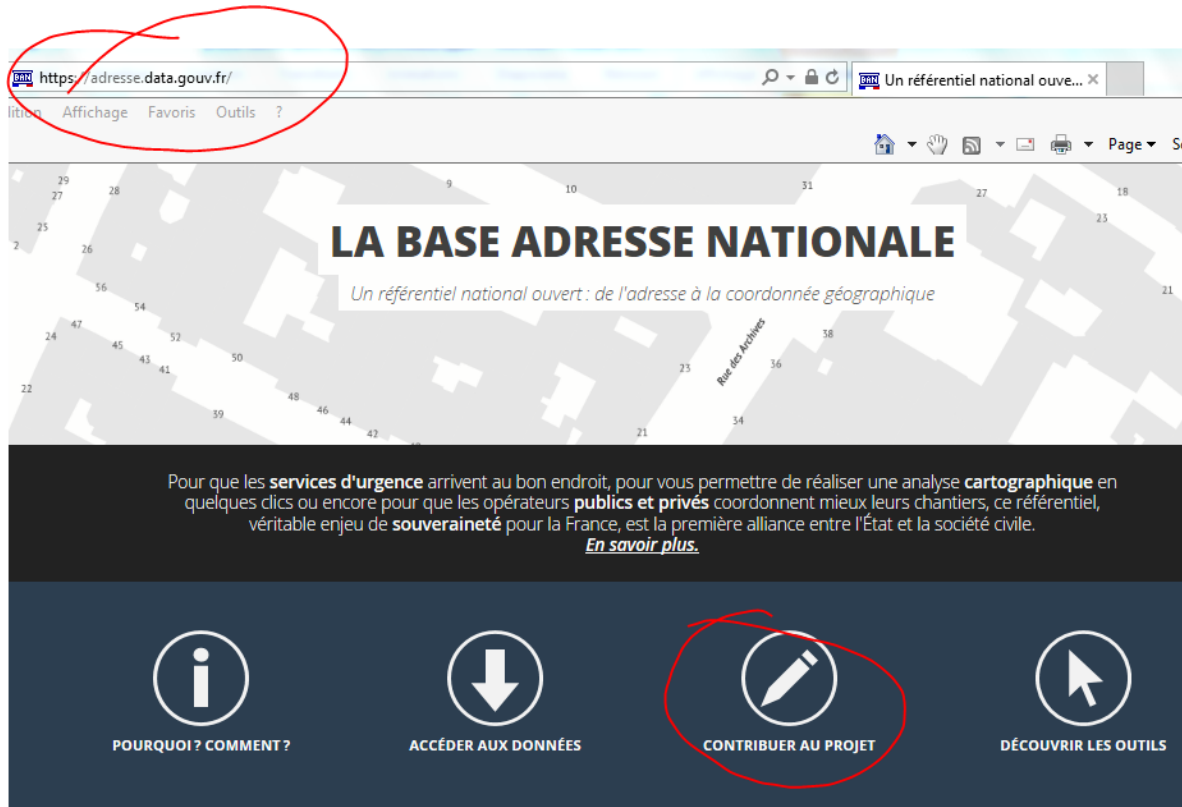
https://adresse.data.gouv.fr/

Un référentiel national ouve...

lition Affichage Favoris Outils ?

Page Sé

29 27 28 25 2 26 56 54 47 24 52 45 43 41 50 22 39 48 46 44 42 9 10 31 27 18 23 21 38 23 36 34 21

Rue des Archives

LA BASE ADRESSE NATIONALE

Un référentiel national ouvert : de l'adresse à la coordonnée géographique

Pour que les **services d'urgence** arrivent au bon endroit, pour vous permettre de réaliser une analyse **cartographique** en quelques clics ou encore pour que les opérateurs **publics et privés** coordonnent mieux leurs chantiers, ce référentiel, véritable enjeu de **souveraineté** pour la France, est la première alliance entre l'État et la société civile.
*En savoir plus.*

POURQUOI ? COMMENT ?

ACCÉDER AUX DONNÉES

CONTRIBUER AU PROJET

DÉCOUVRIR LES OUTILS